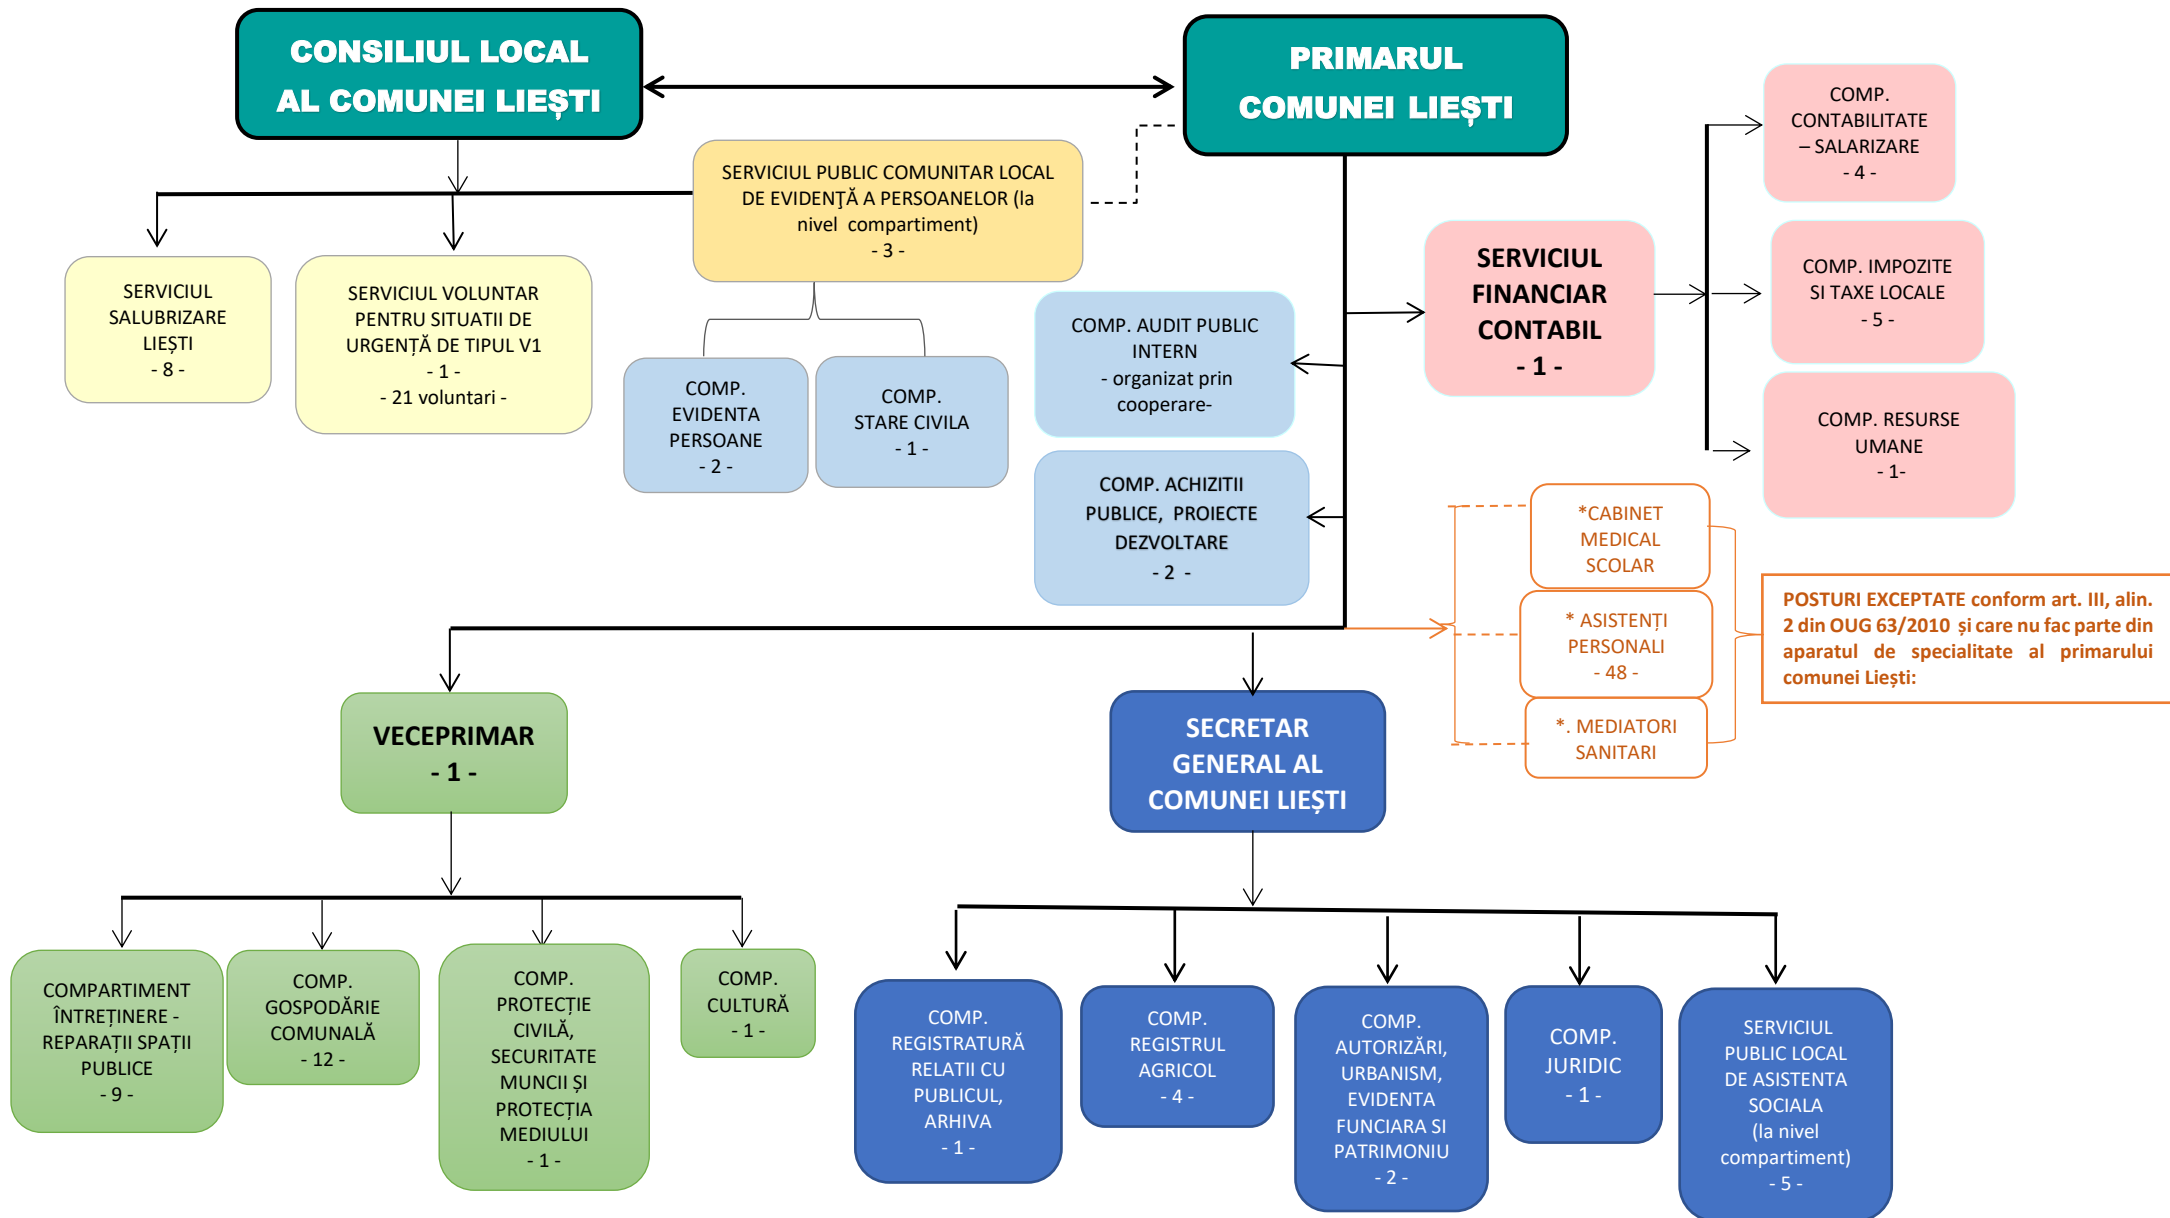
CONSILIUL LOCAL AL COMUNEI LIEŞTI

PRIMARUL COMUNEI LIEŞTI

SERVICIUL PUBLIC COMUNITAR LOCAL DE EVIDENŢĂ A PERSOANELOR (la nivel compartiment)
- 3 -

SERVICIUL SALUBRIZARE LIEŞTI
- 8 -

SERVICIUL VOLUNTAR PENTRU SITUATII DE URGENŢĂ DE TIPUL V1
- 1 -
- 21 voluntari -

COMP. EVIDENTA PERSOANE
- 2 -

COMP. STARE CIVILA
- 1 -

COMP. AUDIT PUBLIC INTERN
- organizat prin cooperare-

COMP. ACHIZITII PUBLICE, PROIECTE DEZVOLTARE
- 2 -

SERVICIUL FINANCIAR CONTABIL
- 1 -

COMP. CONTABILITATE – SALARIZARE
- 4 -

COMP. IMPOZITE SI TAXE LOCALE
- 5 -

COMP. RESURSE UMANE
- 1-

*CABINET MEDICAL SCOLAR

* ASISTENȚI PERSONALI
- 48 -

*. MEDIATORI SANITARI

POSTURI EXCEPTATE conform art. III, alin. 2 din OUG 63/2010 și care nu fac parte din aparatul de specialitate al primarului comunei Liești:

VECEPRIMAR
- 1 -

SECRETAR GENERAL AL COMUNEI LIEŞTI

COMPARTIMENT ÎNTREȚINERE - REPARAȚII SPAȚII PUBLICE
- 9 -

COMP. GOSPODĂRIE COMUNALĂ
- 12 -

COMP. PROTECȚIE CIVILĂ, SECURITATE MUNCII ȘI PROTECȚIA MEDIULUI
- 1 -

COMP. CULTURĂ
- 1 -

COMP. REGISTRATURĂ RELATII CU PUBLICUL, ARHIVA
- 1 -

COMP. REGISTRUL AGRICOL
- 4 -

COMP. AUTORIZĂRI, URBANISM, EVIDENTA FUNCIARA SI PATRIMONIU
- 2 -

COMP. JURIDIC
- 1 -

SERVICIUL PUBLIC LOCAL DE ASISTENTA SOCIALA (la nivel compartiment)
- 5 -